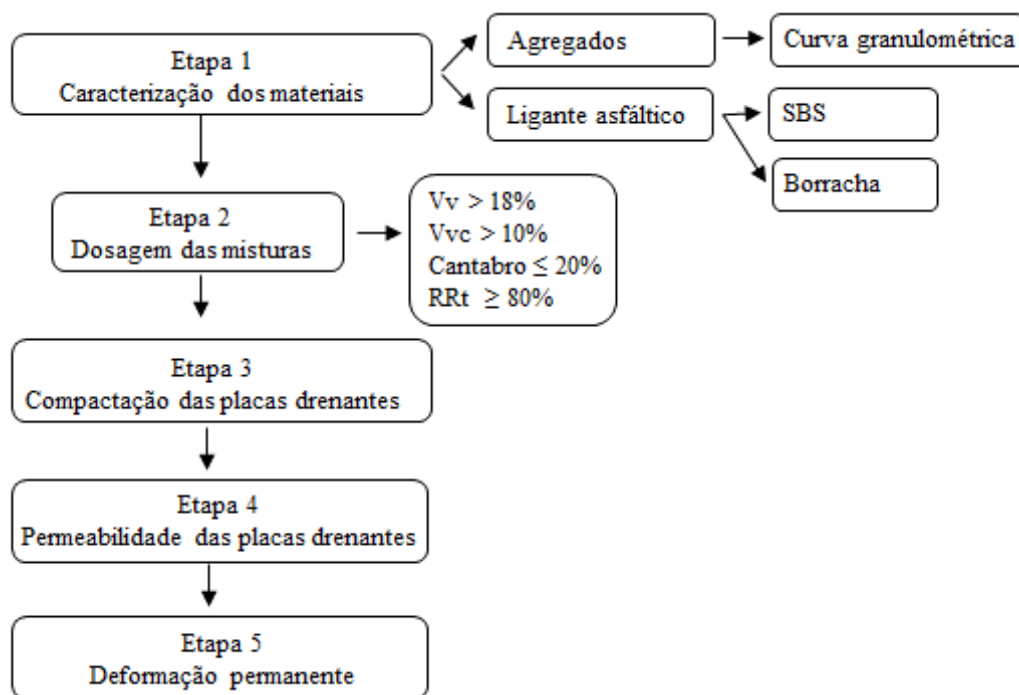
Etapa 1
Caracterização dos materiais

Agregados

Curva granulométrica

Ligante asfáltico

SBS

Borracha

Etapa 2
Dosagem das misturas

Vv > 18%
Vvc > 10%
Cantabro $\leq$ 20%
RRt $\geq$ 80%

Etapa 3
Compactação das placas drenantes

Etapa 4
Permeabilidade das placas drenantes

Etapa 5
Deformação permanente